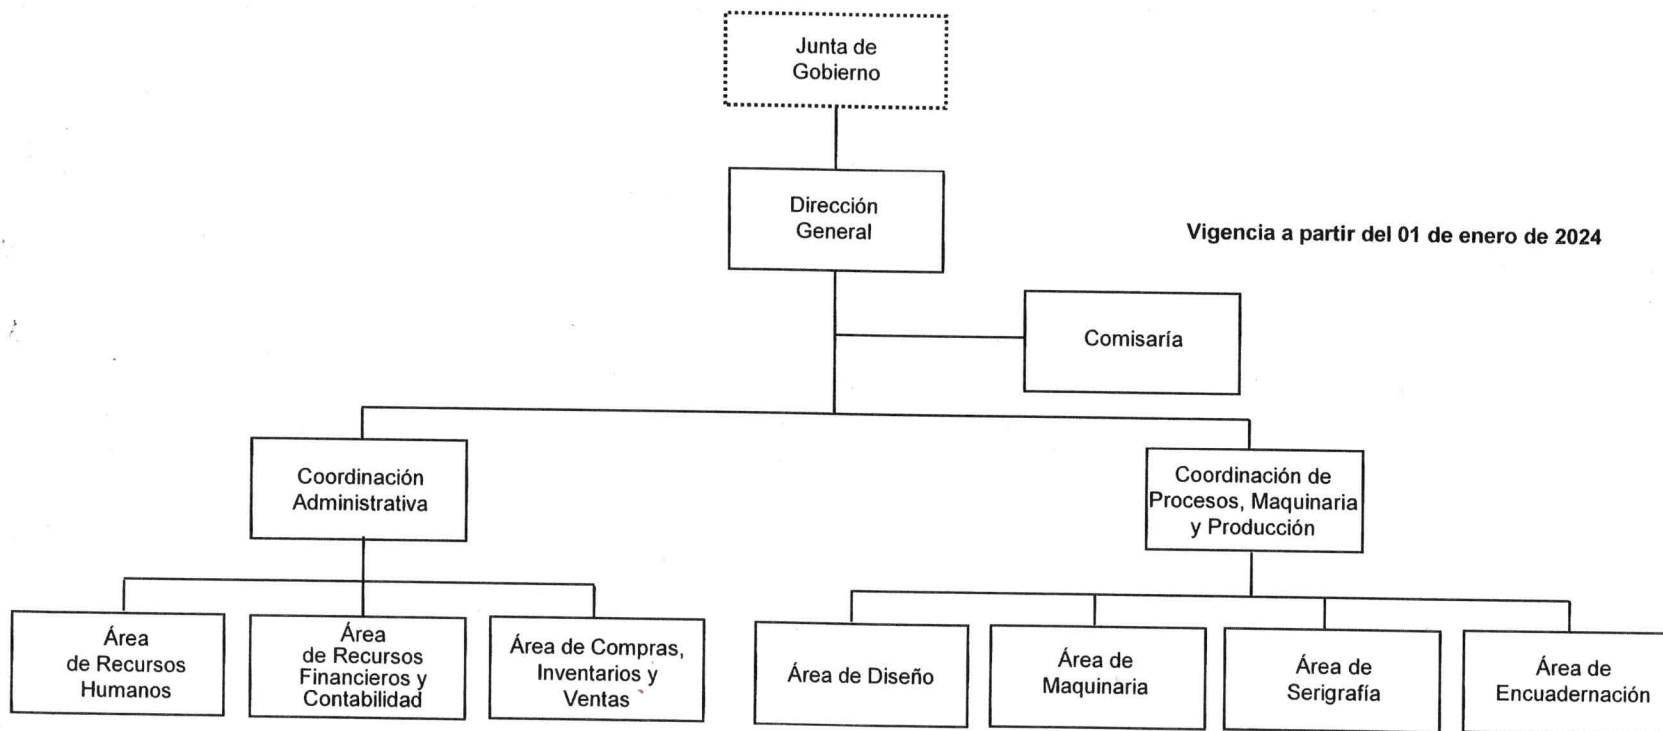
Junta de Gobierno

Dirección General

Vigencia a partir del 01 de enero de 2024

Comisaría

Coordinación Administrativa

Coordinación de Procesos, Maquinaria y Producción

Área de Recursos Humanos

Área de Recursos Financieros y Contabilidad

Área de Compras, Inventarios y Ventas

Área de Diseño

Área de Maquinaria

Área de Serigrafía

Área de Encuadernación